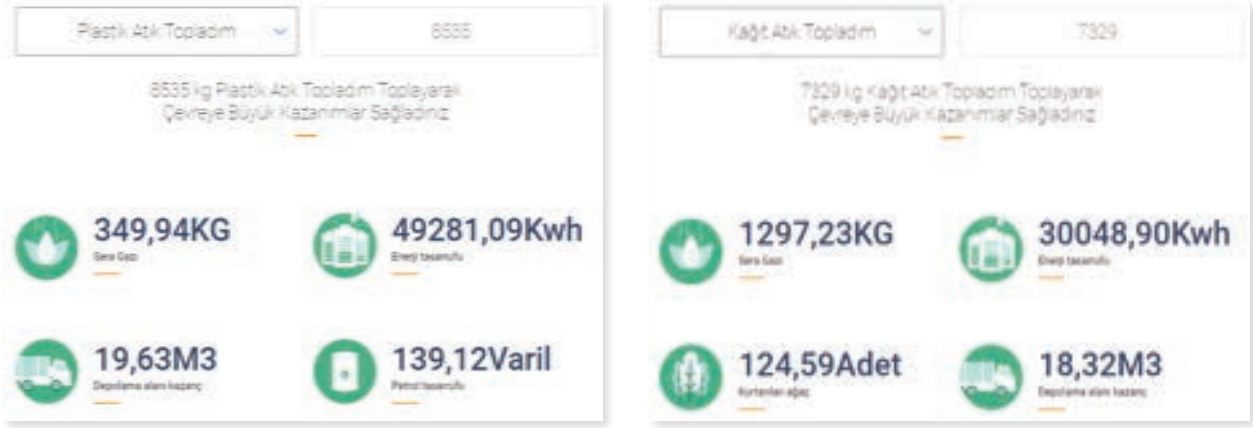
Plastik Atık Topladım

8535

8535 kg Plastik Atık Topladım Toplayarak Çevreye Büyük Kazanımlar Sağladınız

349,94KG
Sera Gazı

49281,09Kwh
Enerji tasarrufu

19,63M3
Depolama alanı kazanç

139,12Varil
Petrol tasarrufu

Kağıt Atık Topladım

7329

7329 kg Kağıt Atık Topladım Toplayarak Çevreye Büyük Kazanımlar Sağladınız

1297,23KG
Sera Gazı

30048,90Kwh
Enerji tasarrufu

124,59Adet
Kurtarılan ağaç

18,32M3
Depolama alanı kazanç